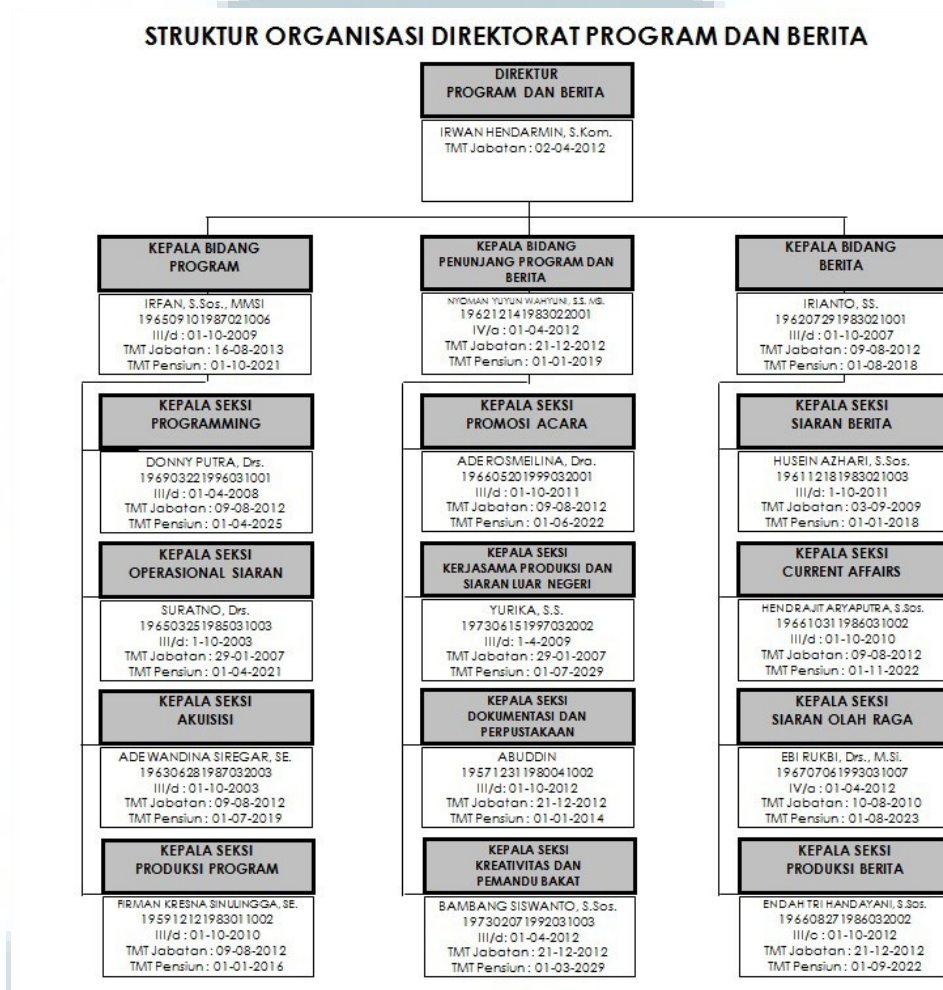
STRUKTUR ORGANISASI DIREKTORAT PROGRAM DAN BERITA

DIREKTUR
PROGRAM DAN BERITA

IRWAN HENDARMIN, S.Kom.
TMT Jabatan : 02-04-2012

KEPALA BIDANG
PROGRAM

IRFAN, S.Sos., MMSI
196509101987021006
III/d : 01-10-2009
TMT Jabatan : 16-08-2013
TMT Pensiun : 01-10-2021

KEPALA SEKSI
PROGRAMMING

DONNY PUTRA, Drs.
196903221996031001
III/d : 01-04-2008
TMT Jabatan : 09-08-2012
TMT Pensiun : 01-04-2025

KEPALA SEKSI
OPERASIONAL SIARAN

SURATNO, Drs.
196503251985031003
III/d: 1-10-2003
TMT Jabatan : 29-01-2007
TMT Pensiun : 01-04-2021

KEPALA SEKSI
AKUISISI

ADE WANDINA SIREGAR, SE.
196306281987032003
III/d : 01-10-2003
TMT Jabatan : 09-08-2012
TMT Pensiun : 01-07-2019

KEPALA SEKSI
PRODUKSI PROGRAM

FIRMAN KRESNA SINULINGGA, SE.
195912121983011002
III/d : 01-10-2010
TMT Jabatan : 09-08-2012
TMT Pensiun : 01-01-2016

KEPALA BIDANG
PENUNJANG PROGRAM DAN BERITA

NYOMAN YUYUN WAHYUNI, SS, MB.
196212141983022001
IV/a : 01-04-2012
TMT Jabatan : 21-12-2012
TMT Pensiun : 01-01-2019

KEPALA SEKSI
PROMOSI ACARA

ADE ROSMEILINA, Dra.
196605201999032001
III/d : 01-10-2011
TMT Jabatan : 09-08-2012
TMT Pensiun : 01-06-2022

KEPALA SEKSI
KERJASAMA PRODUKSI DAN SIARAN LUAR NEGERI

YURIKA, S.S.
197306151997032002
III/d: 1-4-2009
TMT Jabatan : 29-01-2007
TMT Pensiun : 01-07-2029

KEPALA SEKSI
DOKUMENTASI DAN PERPUSTAKAAN

ABUDDIN
195712311980041002
III/d: 01-10-2012
TMT Jabatan : 21-12-2012
TMT Pensiun : 01-01-2014

KEPALA SEKSI
KREATIVITAS DAN PEMANDU BAKAT

BAMBANG SISWANTO, S.Sos.
197302071992031003
III/d: 01-04-2012
TMT Jabatan : 21-12-2012
TMT Pensiun : 01-03-2029

KEPALA BIDANG
BERITA

IRIANTO, SS.
196207291983021001
III/d : 01-10-2007
TMT Jabatan : 09-08-2012
TMT Pensiun : 01-08-2018

KEPALA SEKSI
SIARAN BERITA

HUSEIN AZHARI, S.Sos.
196112181983021003
III/d: 1-10-2011
TMT Jabatan : 03-09-2009
TMT Pensiun : 01-01-2018

KEPALA SEKSI
CURRENT AFFAIRS

HENDRAJIT ARYAPUTRA, S.Sos.
196610311986031002
III/d : 01-10-2010
TMT Jabatan : 09-08-2012
TMT Pensiun : 01-11-2022

KEPALA SEKSI
SIARAN OLAH RAGA

EBI RUKBI, Drs., M.Si.
196707061993031007
IV/a : 01-04-2012
TMT Jabatan : 10-08-2010
TMT Pensiun : 01-08-2023

KEPALA SEKSI
PRODUKSI BERITA

ENDAH TRI HANDAYANI, S.Sos.
196608271986032002
III/c : 01-10-2012
TMT Jabatan : 21-12-2012
TMT Pensiun : 01-09-2022